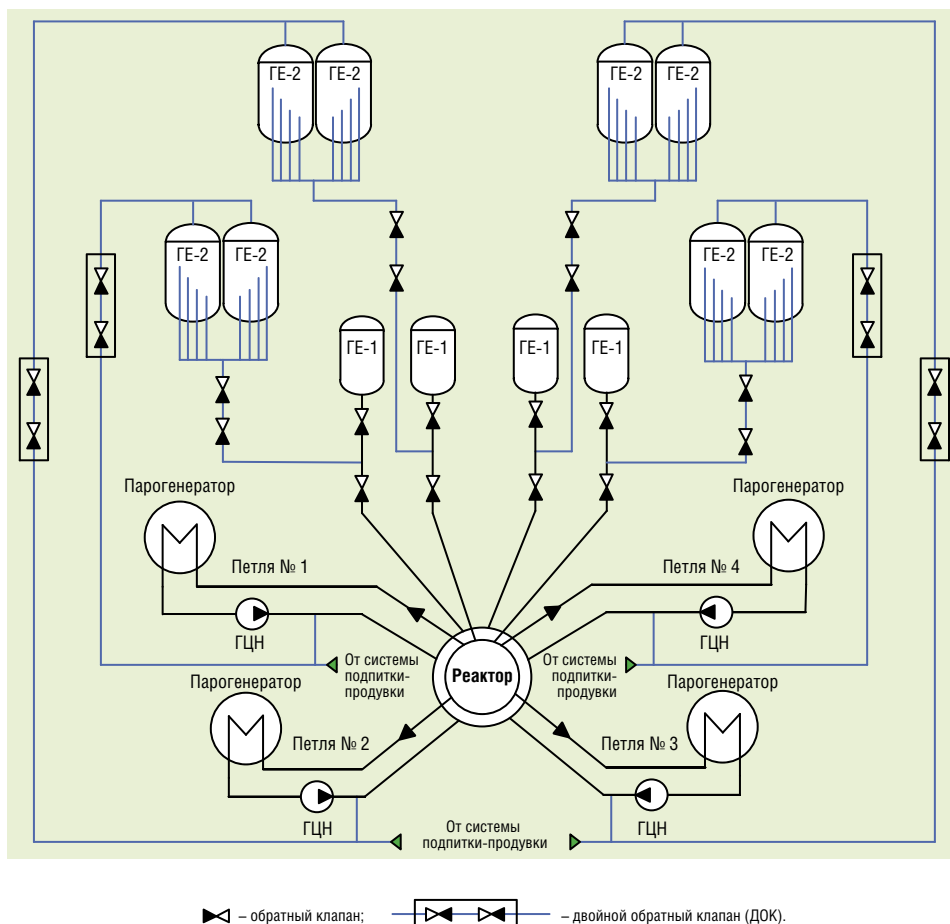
ГЕ-2 ГЕ-2 ГЕ-2 ГЕ-2

ГЕ-2 ГЕ-2 ГЕ-2 ГЕ-2

ГЕ-1 ГЕ-1 ГЕ-1 ГЕ-1

Парогенератор

Парогенератор

Петля № 1

Петля № 4

ГЦН

ГЦН

От системы подпитки-продувки

Реактор

От системы подпитки-продувки

Парогенератор

Парогенератор

Петля № 2

Петля № 3

ГЦН

ГЦН

От системы подпитки-продувки

– обратный клапан;

– двойной обратный клапан (ДОК).